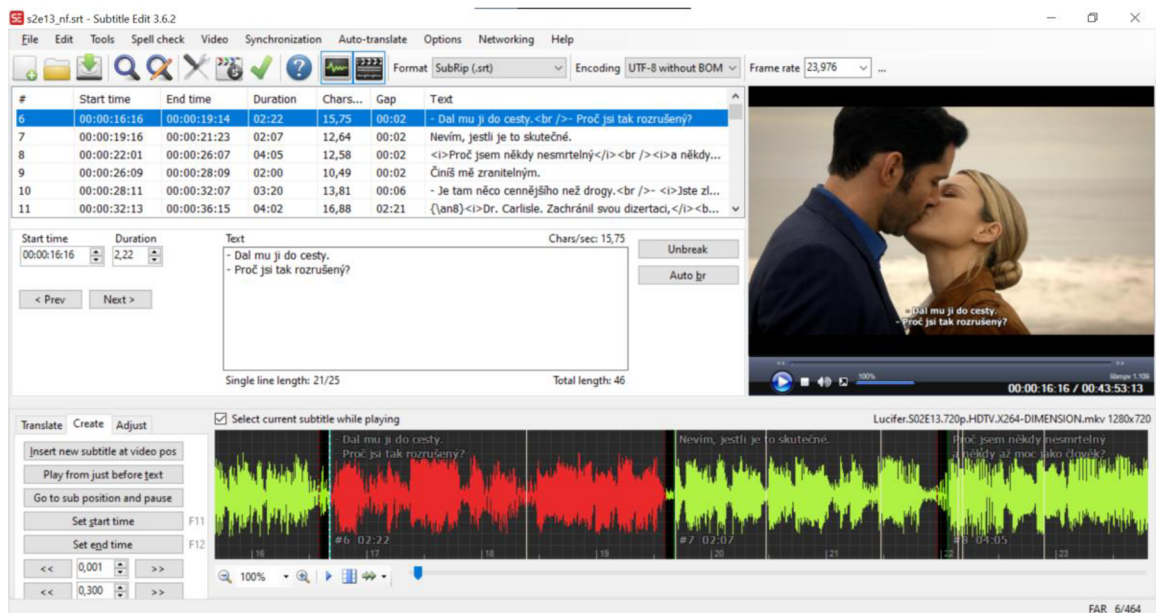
s2e13_nf.srt - Subtitle Edit 3.6.2

File Edit Tools Spell check Video Synchronization Auto-translate Options Networking Help

Format SubRip (.srt) Encoding UTF-8 without BOM Frame rate 23,976 ...

| # | Start time | End time | Duration | Chars... | Gap | Text |
|---|---|---|---|---|---|---|
| 6 | 00:00:16:16 | 00:00:19:14 | 02:22 | 15,75 | 00:02 | - Dal mu ji do cesty.<br />- Proč jsi tak rozrušený? |
| 7 | 00:00:19:16 | 00:00:21:23 | 02:07 | 12,64 | 00:02 | Nevím, jestli je to skutečné. |
| 8 | 00:00:22:01 | 00:00:26:07 | 04:05 | 12,58 | 00:02 | <i>Proč jsem někdy nesmrtelný</i><br /><i>a někdy... |
| 9 | 00:00:26:09 | 00:00:28:09 | 02:00 | 10,49 | 00:02 | Činíš mě zranitelným. |
| 10 | 00:00:28:11 | 00:00:32:07 | 03:20 | 13,81 | 00:06 | - Je tam něco cennějšího než drogy.<br />- <i>Jste zl... |
| 11 | 00:00:32:13 | 00:00:36:15 | 04:02 | 16,88 | 02:21 | {\an8}<i>Dr. Carlisle. Zachránil svou dizertaci,</i><b... |

Start time Duration
00:00:16:16 2,22
Text Chars/sec: 15,75
- Dal mu ji do cesty.
- Proč jsi tak rozrušený?
Unbreak
Auto br
< Prev Next >
Single line length: 21/25 Total length: 46

- Dal mu ji do cesty.
- Proč jsi tak rozrušený?
100%
00:00:16:16 / 00:43:53:13

Translate Create Adjust
Select current subtitle while playing
Lucifer.S02E13.720p.HDTV.X264-DIMENSION.mkv 1280x720
Insert new subtitle at video pos
Play from just before text
Go to sub position and pause
Set start time F11
Set end time F12
<< 0,001 >>
<< 0,300 >>

Dal mu ji do cesty.
Proč jsi tak rozrušený?
Nevím, jestli je to skutečné.
Proč jsem někdy nesmrtelný
a někdy až moc jako člověk?
16 #6 02:22 17 18 19 #7 02:07 20 21 22 #8 04:05 23
100%

FAR 6/464